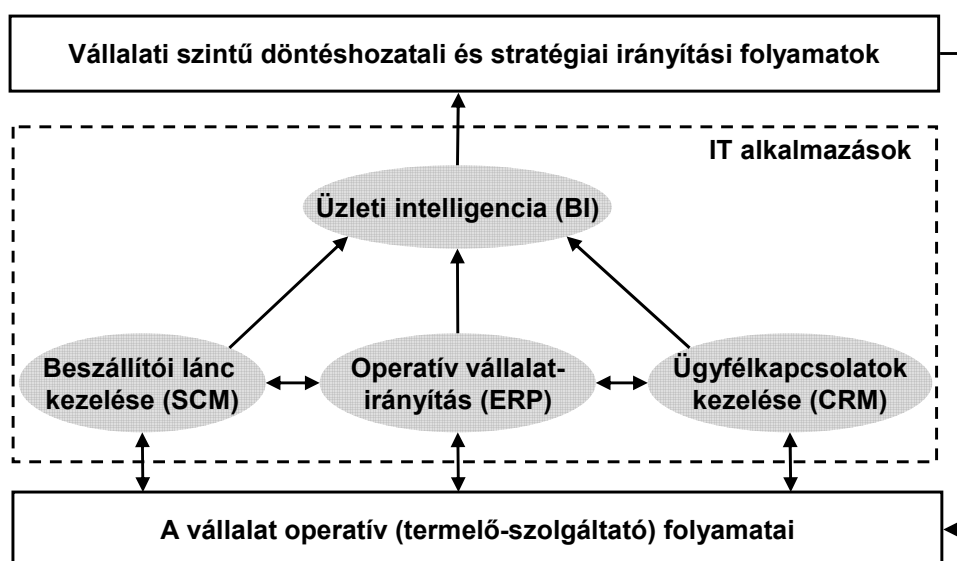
Vállalati szintű döntéshozatali és stratégiai irányítási folyamatok

IT alkalmazások

Üzleti intelligencia (BI)

Beszállítói lánc kezelése (SCM)

Operatív vállalat-irányítás (ERP)

Ügyfélkapcsolatok kezelése (CRM)

A vállalat operatív (termelő-szolgáltató) folyamatai